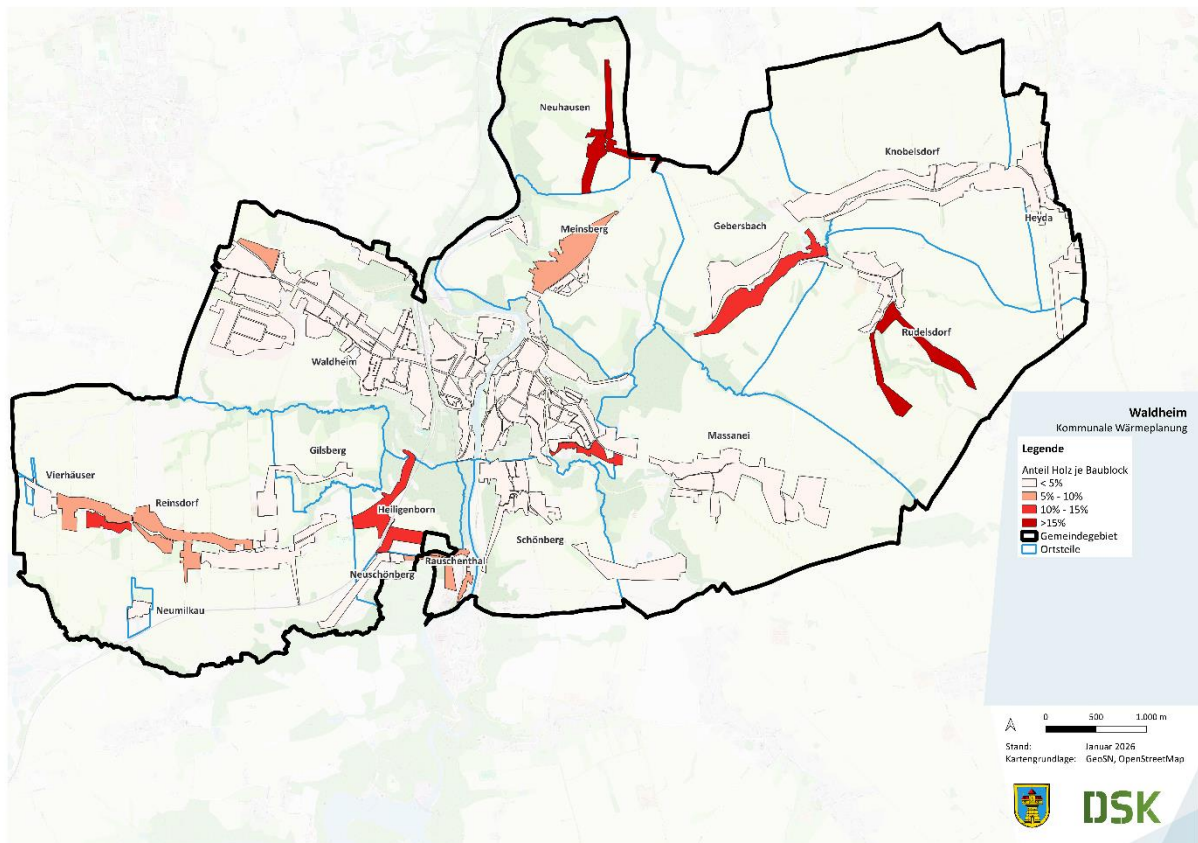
Neuhausen

Knobelsdorf

Meinsberg

Gebersbach

Heyda

Rudelsdorf

Waldheim

Massanei

Gilsberg

Vierhäuser

Reinsdorf

Heiligenborn

Schönberg

Neuschönberg

Rauschenthal

Neumilkau

Waldheim
Kommunale Wärmeplanung

Legende
Anteil Holz je Baublock
< 5%
5% - 10%
10% - 15%
>15%
Gemeindegebiet
Ortsteile

0 500 1.000 m

Stand: Januar 2026
Kartengrundlage: GenSN, OpenStreetMap

DSK